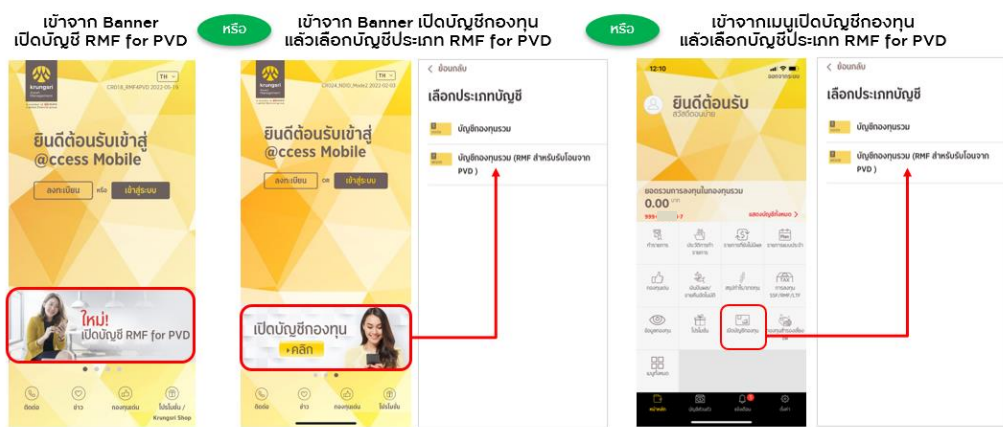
เข้าจาก Banner เปิดบัญชี RMF for PVD

หรือ

เข้าจาก Banner เปิดบัญชีกองทุน แล้วเลือกบัญชีประเภท RMF for PVD

หรือ

เข้าจากเมนูเปิดบัญชีกองทุน แล้วเลือกบัญชีประเภท RMF for PVD

krungsri

TH

CR018_RMF4PVD 2022-05-25

ยินดีต้อนรับเข้าสู่ @ccess Mobile

ลงทะเบียน หรือ เข้าสู่ระบบ

ใหม่! เปิดบัญชี RMF for PVD

ติดต่อ ข่าว กองทุนเด่น โปรโมชั่น / Krungsri Shop

krungsri

TH

CR024_NDID_Mode2 2022-02-03

ยินดีต้อนรับเข้าสู่ @ccess Mobile

ลงทะเบียน OR เข้าสู่ระบบ

เปิดบัญชีกองทุน

คลิก

ติดต่อ ข่าว กองทุนเด่น โปรโมชั่น

< ย้อนกลับ

เลือกประเภทบัญชี

บัญชีกองทุนรวม

บัญชีกองทุนรวม (RMF สำหรับรับโอนจาก PVD )

12:10

ออกจากระบบ

ยินดีต้อนรับ

สวัสดีตอนบ่าย

ยอดรวมการลงทุนในกองทุนรวม

0.00 บาท

แสดงบัญชีทั้งหมด >

ทำรายการ ประวัติการทำรายการ รายการที่ยังไม่ได้ผล รายการแบบประจำ

กองทุนเด่น ปันผล/ขายคืนอัตโนมัติ ลงชื่อรับเอกสาร การลงทุน SSF/RMF/LTF

ข้อมูลกองทุน โปรโมชั่น เปิดบัญชีกองทุน ทดสอบความเสี่ยง

เมนูทั้งหมด

หน้าหลัก บัญชีกองทุน แจ้งเตือน ตั้งค่า

< ย้อนกลับ

เลือกประเภทบัญชี

บัญชีกองทุนรวม

บัญชีกองทุนรวม (RMF สำหรับรับโอนจาก PVD )